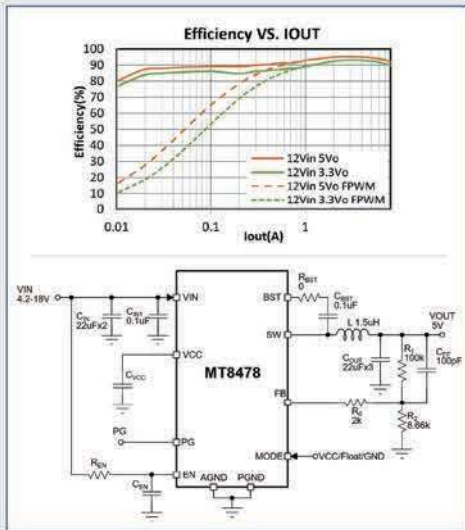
Efficiency VS. IOUT

Efficiency(%)

100
90
80
70
60
50
40
30
20
10
0

0.01
0.1
1

Iout(A)

12Vin 5Vo
12Vin 3.3Vo
12Vin 5Vo FPWM
12Vin 3.3Vo FPWM

VIN 4.2-18V

$C_{IN}$ 22uFx2

$C_{BST}$ 0.1uF

VIN

VCC

$C_{VCC}$

PG

PG

$R_{EN}$

$C_{EN}$

EN

AGND

PGND

MT8478

$R_{BST}$ 0

BST

$C_{BST}$ 0.1uF

SW

L 1.5uH

$C_{OUT}$ 22uFx3

$R_1$ 100k

$C_{FF}$ 100pF

VOUT 5V

FB

$R_S$ 2k

$R_2$ 8.66k

MODE

VCC/Float/GND